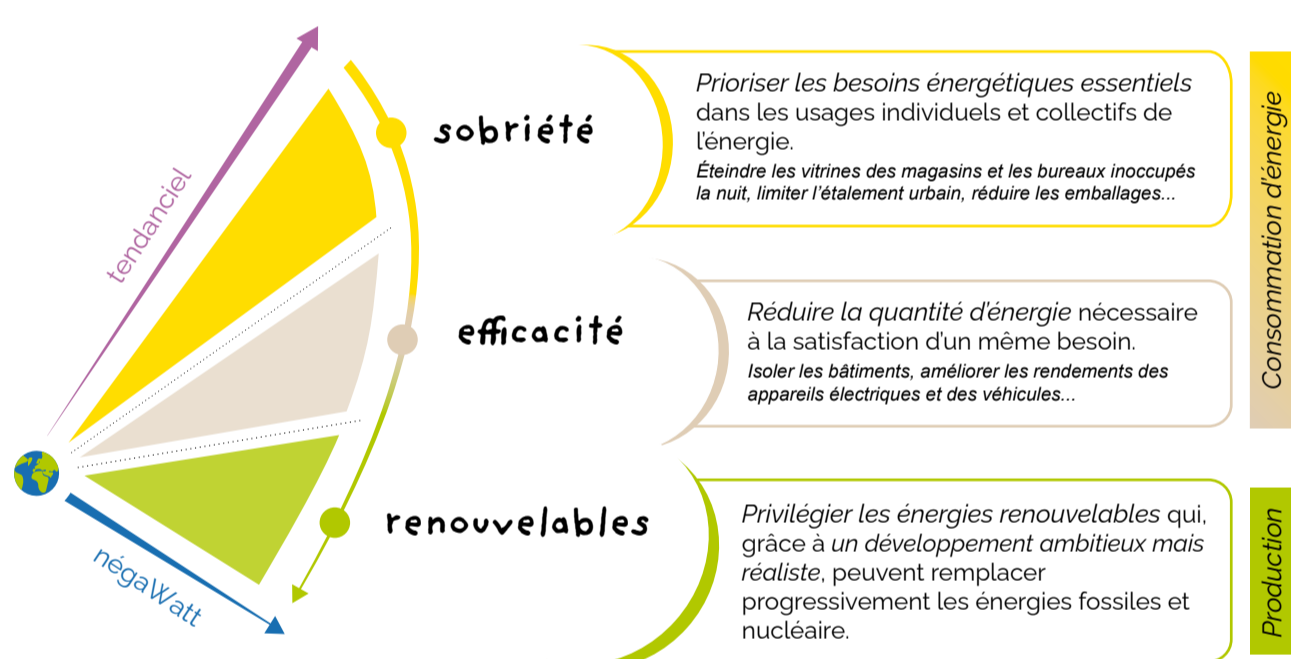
tendanciel

négaWatt

sobriété

Prioriser les besoins énergétiques essentiels dans les usages individuels et collectifs de l'énergie.

Éteindre les vitrines des magasins et les bureaux inoccupés la nuit, limiter l'étalement urbain, réduire les emballages...

efficacité

Réduire la quantité d'énergie nécessaire à la satisfaction d'un même besoin.

Isoler les bâtiments, améliorer les rendements des appareils électriques et des véhicules...

renouvelables

Privilégier les énergies renouvelables qui, grâce à un développement ambitieux mais réaliste, peuvent remplacer progressivement les énergies fossiles et nucléaire.

Consommation d'énergie

Production